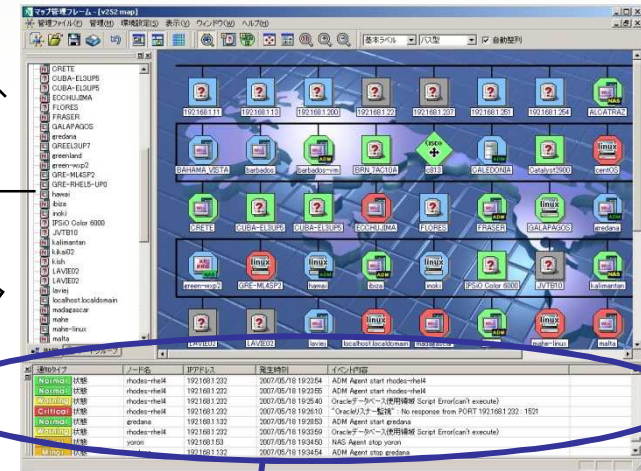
マップ管理フレーム - [v252 map]
管理ファイル(F) 管理(M) 環境設定(S) 表示(V) ウィンドウ(W) ヘルプ(H)
基本ラベル バス型 自動整列

CRETE
CUBA-EL3UP5
ECCHUJIMA
FLORES
FRASER
GALAPAGOS
gredana
GREEL3UP7
greenland
green-wsp2
GRE-ML4SP2
GRE-RHEL5-UP0
hawaii
ibiza
inoki
IPSiO Color 6000
JVTB10
kalimantan
kiikai02
kish
LAVIE02
LAVIE02
laviej
localhost.localdomain
madagascar
mahe
mahe-linux
malta

192.168.1.11
192.168.1.13
192.168.1.200
192.168.1.22
192.168.1.237
192.168.1.251
192.168.1.254
ALCATRAZ
BAHAMA VISTA
barbados
barbados-vm
BRN_7AC10A
c813
CALEDONIA
Catalyst2900
centOS
CRETE
CUBA-EL3UP5
CUBA-EL3UP5
ECCHUJIMA
FLORES
FRASER
GALAPAGOS
gredana
green-wsp2
GRE-ML4SP2
hawaii
ibiza
inoki
IPSiO Color 6000
JVTB10
kalimantan
LAVIE02
LAVIE02
laviej
localhost.localdomain
madagascar
mahe-linux
malta

| 通知タイプ | ノード名 | IPアドレス | 発生時刻 | イベント内容 |
|---|---|---|---|---|
| Normal 状態 | rhodes-rhel4 | 192.168.1.232 | 2007/05/18 19:23:54 | ADM Agent start rhodes-rhel4 |
| Normal 状態 | rhodes-rhel4 | 192.168.1.232 | 2007/05/18 19:23:55 | ADM Agent start rhodes-rhel4 |
| Warning 状態 | rhodes-rhel4 | 192.168.1.232 | 2007/05/18 19:25:40 | Oracleデータベース使用領域 Script Error(can't execute) |
| Critical 状態 | rhodes-rhel4 | 192.168.1.232 | 2007/05/18 19:26:10 | "Oracleリスナー監視" : No response from PORT 192.168.1.232 : 1521 |
| Normal 状態 | gredana | 192.168.1.132 | 2007/05/18 19:28:53 | ADM Agent start gredana |
| Warning 状態 | rhodes-rhel4 | 192.168.1.232 | 2007/05/18 19:33:59 | Oracleデータベース使用領域 Script Error(can't execute) |
| Normal 状態 | yoron | 192.168.1.53 | 2007/05/18 19:34:50 | NAS Agent stop yoron |
| Minor 状態 | gredana | 192.168.1.132 | 2007/05/18 19:34:54 | ADM Agent stop gredana |